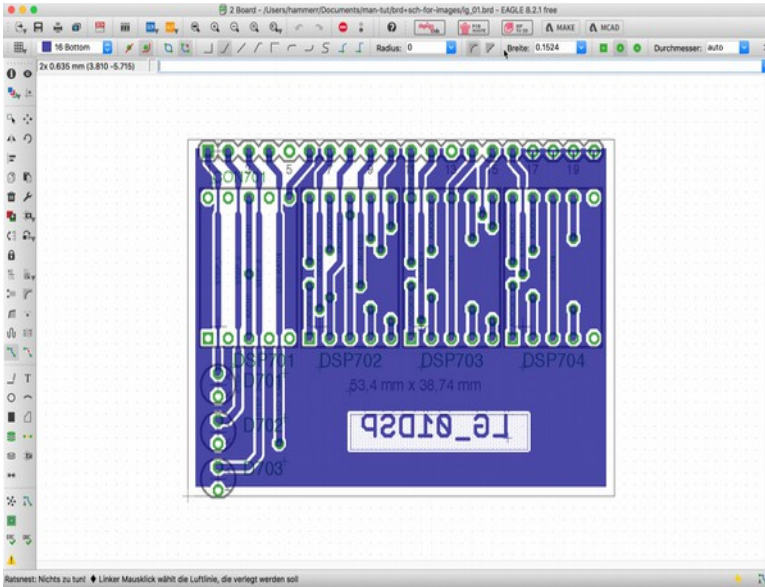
2 Board - /Users/hammerr/Documents/man-tut/brd+sch-for-images/lg_01.brd - EAGLE 8.2.1 free

MAKE
MCAD

16 Bottom
Radius: 0
Breite: 0.1524
Durchmesser: auto

2x 0.635 mm (3.810 -5.715)

SV701
5
7
9
15
17
19

DSP701
DSP702
DSP703
DSP704

53.4 mm x 38.74 mm

D701
D702
D703

LG_01DSP

Ratsnest: Nichts zu tun! ♦ Linker Mausklick wählt die Luftlinie, die verlegt werden soll